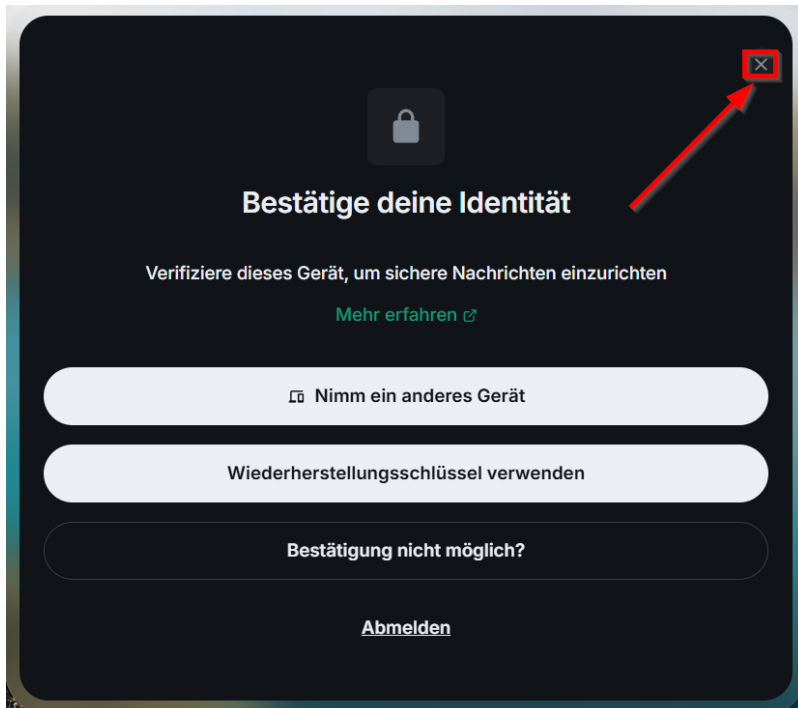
Bestätige deine Identität

Verifiziere dieses Gerät, um sichere Nachrichten einzurichten

Mehr erfahren

Nimm ein anderes Gerät

Wiederherstellungsschlüssel verwenden

Bestätigung nicht möglich?

Abmelden